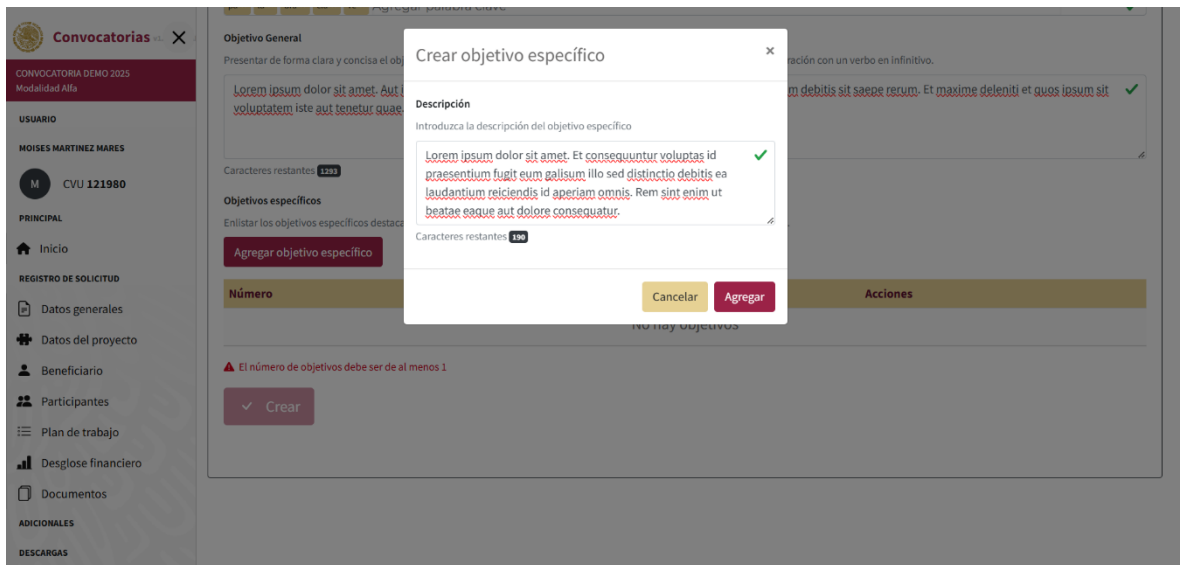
Convocatorias
CONVOCATORIA DEMO 2025
Modalidad Alfa
USUARIO
MOISES MARTINEZ MARES
M CVU 121980
PRINCIPAL
Inicio
REGISTRO DE SOLICITUD
Datos generales
Datos del proyecto
Beneficiario
Participantes
Plan de trabajo
Desglose financiero
Documentos
ADICIONALES
DESCARGAS

Agregar palabra clave
Objetivo General
Presentar de forma clara y concisa el obj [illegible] ración con un verbo en infinitivo.
Lorem ipsum dolor sit amet. Aut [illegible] m debitis sit saepe rerum. Et maxime deleniti et quos ipsum sit voluptatem iste aut tenetur quae.
Caracteres restantes 1293
Objetivos específicos
Enlistar los objetivos específicos destaca
Agregar objetivo específico
| Número | Acciones |
|---|---|
No hay objetivos
El número de objetivos debe ser de al menos 1
Crear

Crear objetivo específico
×
Descripción
Introduzca la descripción del objetivo específico
Lorem ipsum dolor sit amet. Et consequuntur voluptas id praesentium fugit eum galisum illo sed distinctio debitis ea laudantium reiciendis id aperiam omnis. Rem sint enim ut beatae eaque aut dolore consequatur.
Caracteres restantes 190
Cancelar
Agregar